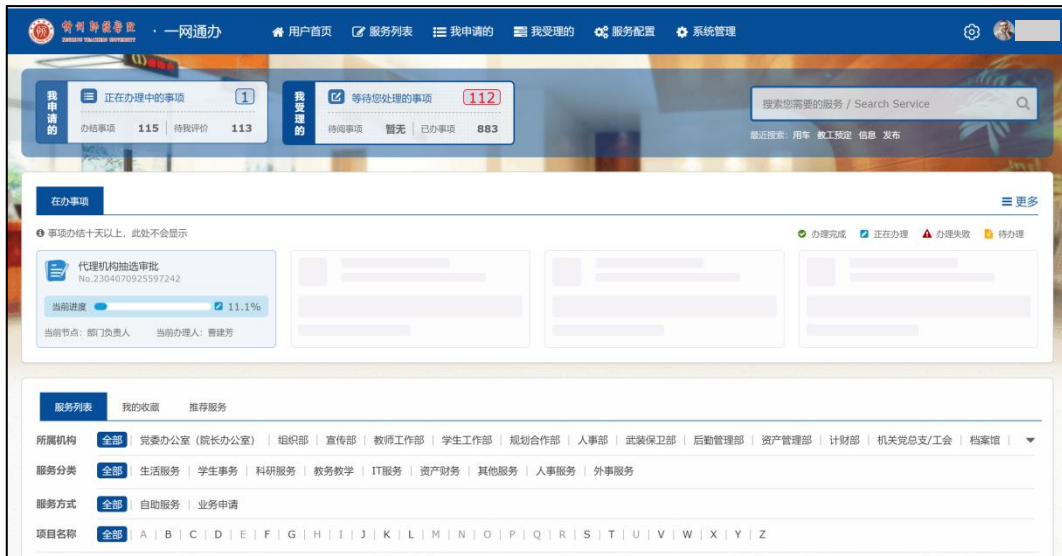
赣州师范学院 · 一网通办 用户首页 服务列表 我申请的 我受理的 服务配置 系统管理

我申请的 正在办理中的事项 1
办结事项 115 待我评价 113

我受理的 等待您处理的事项 112
待阅事项 暂无 已办事项 883

搜索您需要的服务 / Search Service
最近搜索: 用车 教工预定 信息 发布

在办事项
更多

事项办结十天以上，此处不会显示
办理完成 正在办理 办理失败 待办理

代理机构抽选审批
No.2304070925597242
当前进度 11.1%
当前节点：部门负责人 当前办理人：曹建芳

服务列表 我的收藏 推荐服务

所属机构 全部 党委办公室（院长办公室） 组织部 宣传部 教师工作部 学生工作部 规划合作部 人事部 武装保卫部 后勤管理部 资产管理部 计财部 机关党总支/工会 档案馆

服务分类 全部 生活服务 学生事务 科研服务 教务教学 IT服务 资产财务 其他服务 人事服务 外事服务

服务方式 全部 自助服务 业务申请

项目名称 全部 A B C D E F G H I J K L M N O P Q R S T U V W X Y Z